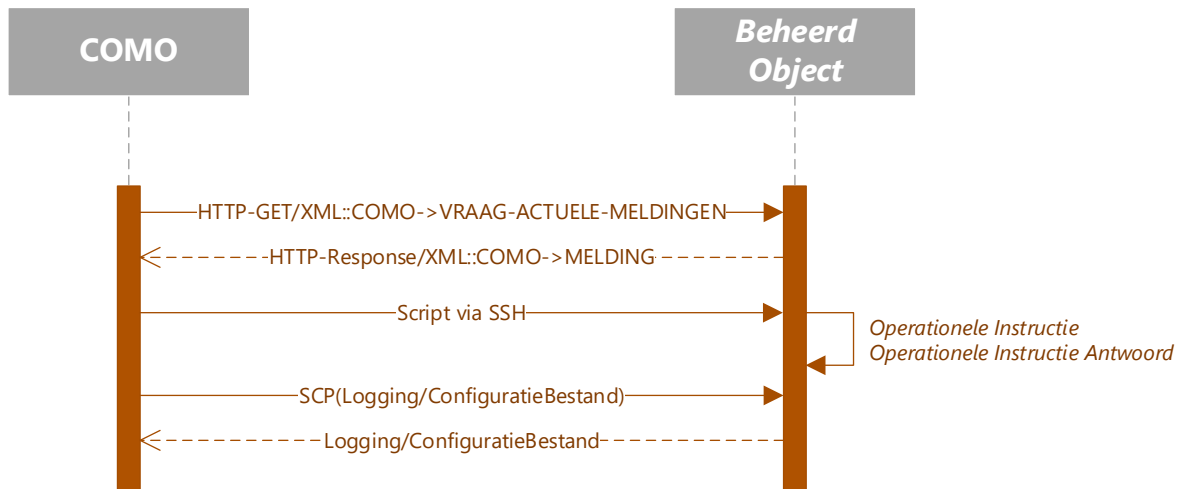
COMO

Beheerd Object

HTTP-GET/XML::COMO->VRAAG-ACTUELE-MELDINGEN

HTTP-Response/XML::COMO->MELDING

Script via SSH

Operationele Instructie
Operationele Instructie Antwoord

SCP(Logging/ConfiguratieBestand)

Logging/ConfiguratieBestand